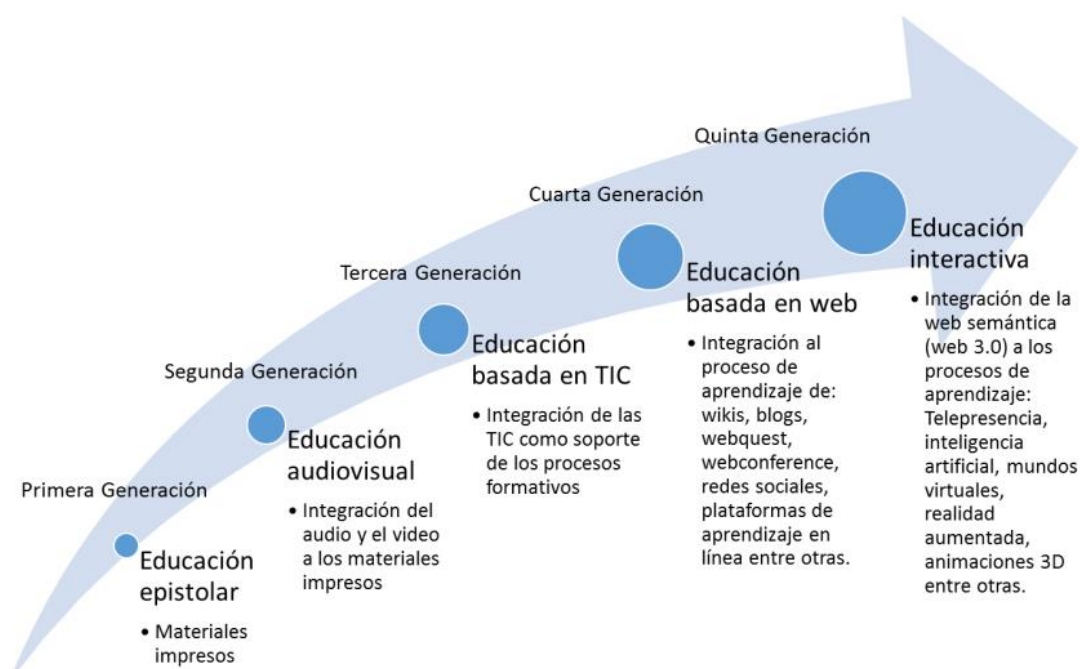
Primera Generación

Educación epistolar

• Materiales impresos

Segunda Generación

Educación audiovisual

• Integración del audio y el video a los materiales impresos

Tercera Generación

Educación basada en TIC

• Integración de las TIC como soporte de los procesos formativos

Cuarta Generación

Educación basada en web

• Integración al proceso de aprendizaje de: wikis, blogs, webquest, webconference, redes sociales, plataformas de aprendizaje en línea entre otras.

Quinta Generación

Educación interactiva

• Integración de la web semántica (web 3.0) a los procesos de aprendizaje: Telepresencia, inteligencia artificial, mundos virtuales, realidad aumentada, animaciones 3D entre otras.